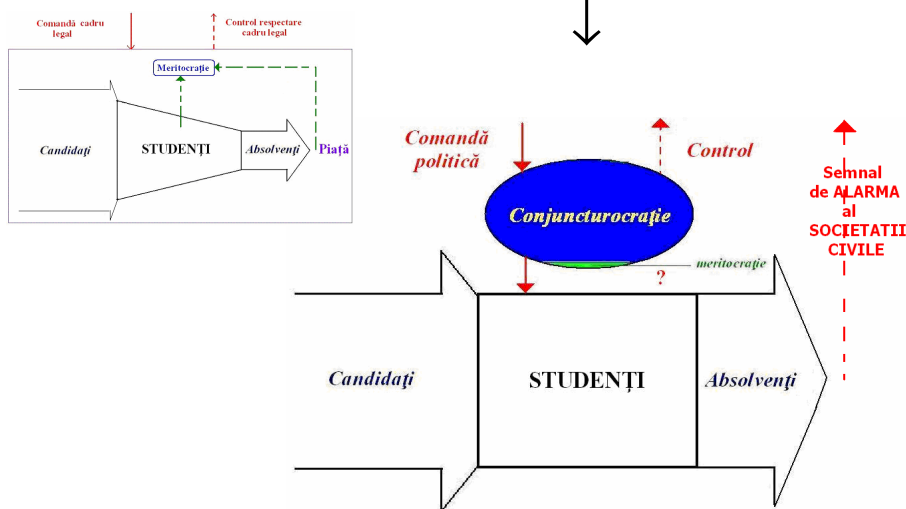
Comandă cadru legal

Control respectare cadru legal

Meritocraţie

Candidaţi

STUDENŢI

Absolvenţi

Piaţă

Comandă politică

Control

Semnal de ALARMA al SOCIETATII CIVILE

Conjuncturocraţie

meritocraţie

?

Candidaţi

STUDENŢI

Absolvenţi